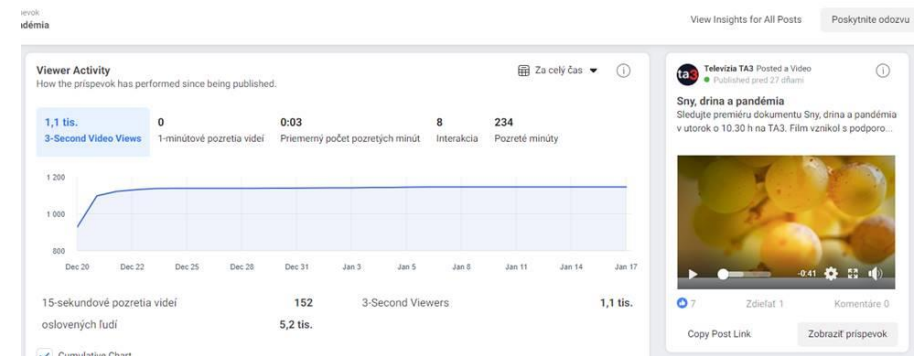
evok
démia

View Insights for All Posts
Poskytnite odozvu

Viewer Activity
How the príspevok has performed since being published.

Za celý čas

| 1,1 tis. | 0 | 0:03 | 8 | 234 |
|---|---|---|---|---|
| 3-Second Video Views | 1-minútové pozretia videí | Priemerný počet pozretých minút | Interakcia | Pozreté minúty |

1 200
1 000
800

Dec 20 Dec 22 Dec 25 Dec 28 Dec 31 Jan 3 Jan 5 Jan 8 Jan 11 Jan 14 Jan 17

| 15-sekundové pozretia videí | 152 | 3-Second Viewers | 1,1 tis. |
|---|---|---|---|
| oslovených ľudí | 5,2 tis. | | |

Cumulative Chart

ta3
Televízia TA3 Posted a Video
Published pred 27 dňami

Sny, drina a pandémia
Sledujte premiéru dokumentu Sny, drina a pandémia v utorok o 10.30 h na TA3. Film vznikol s podporo...

-0:41

7
Zdieľať 1
Komentáre 0

Copy Post Link
Zobraziť príspevok